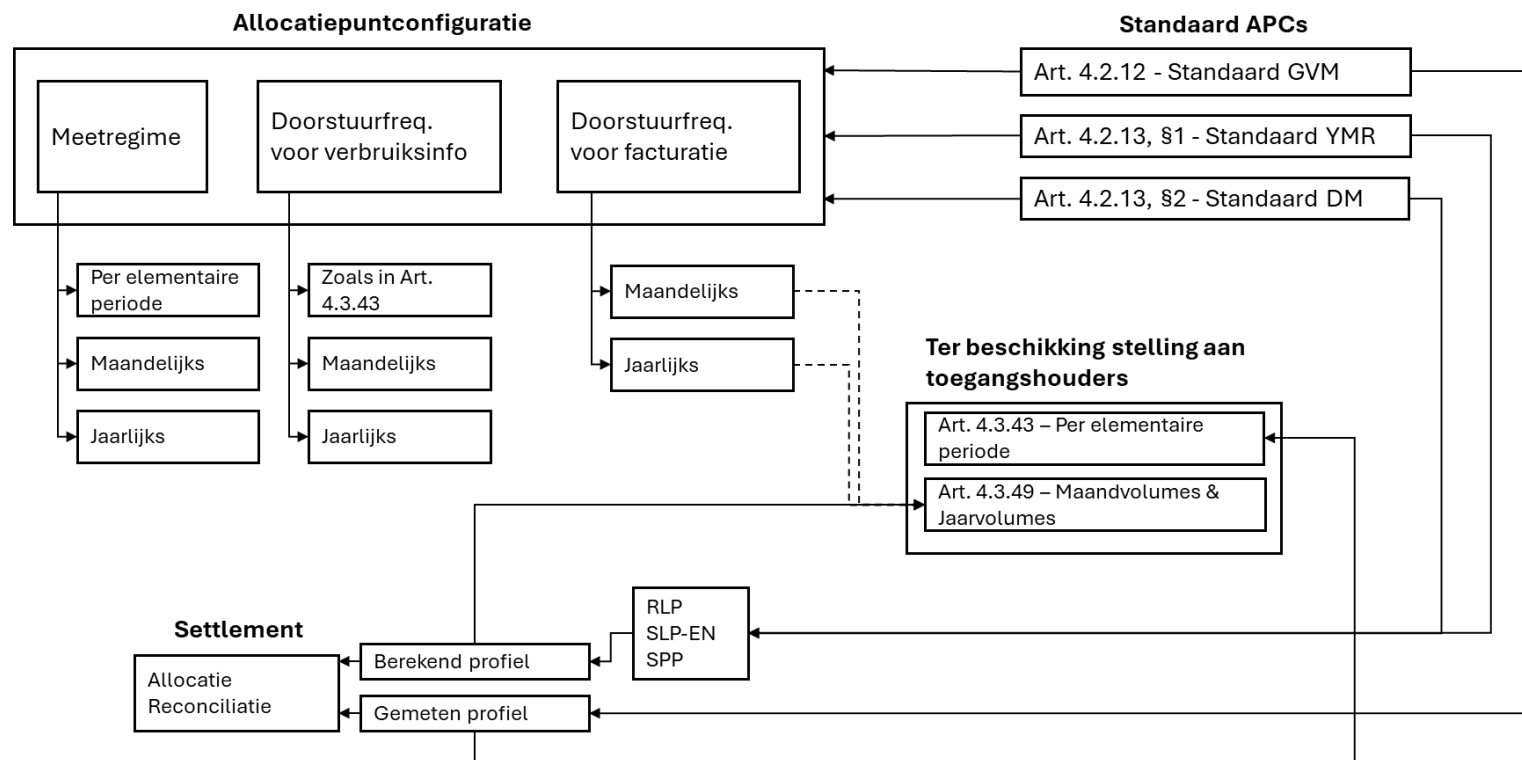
Allocatiepuntconfiguratie

Meetregime

Doorstuurfreq. voor verbruiksinfo

Doorstuurfreq. voor facturatie

Standaard APCs

Art. 4.2.12 - Standaard GVM

Art. 4.2.13, §1 - Standaard YMR

Art. 4.2.13, §2 - Standaard DM

Per elementaire periode

Maandelijks

Jaarlijks

Zoals in Art. 4.3.43

Maandelijks

Jaarlijks

Maandelijks

Jaarlijks

Ter beschikking stelling aan toegangshouders

Art. 4.3.43 – Per elementaire periode

Art. 4.3.49 – Maandvolumes & Jaarvolumes

RLP
SLP-EN
SPP

Settlement

Allocatie
Reconciliatie

Berekend profiel

Gemeten profiel